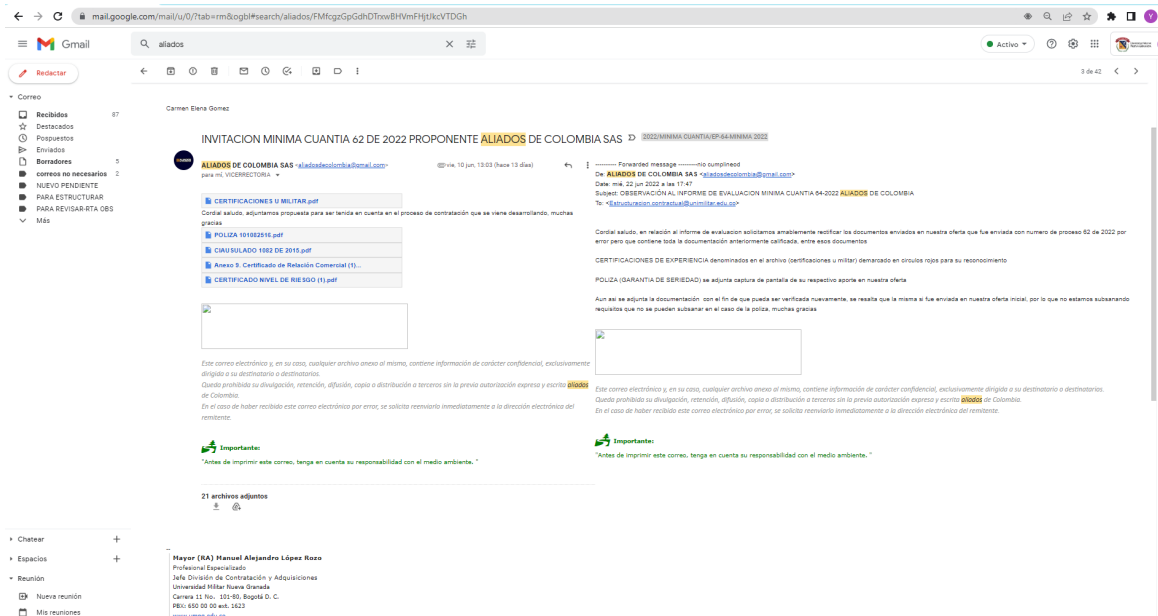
mail.google.com/mail/u/0/?tab=rm&ogbl#search/aliados/FMfcgzGpGdhDTrxwBHVmFHjtJkcVTDGh

Gmail

aliados

Activo

Redactar

Correo

Recibidos 87
Destacados
Pospuestos
Enviados
Borradores 5
correos no necesarios 2
NUEVO PENDIENTE
PARA ESTRUCTURAR
PARA REVISAR-RTA OBS
Más

3 de 42

Carmen Elena Gomez

INVITACION MINIMA CUANTIA 62 DE 2022 PROPONENTE ALIADOS DE COLOMBIA SAS 2022/MINIMA CUANTIA/EP-64-MINIMA 2022

ALIADOS DE COLOMBIA SAS <aliadosdecolombia@gmail.com>
para mí, VICERRECTORIA

vie, 10 jun, 13:03 (hace 13 días)

CERTIFICACIONES U MILITAR.pdf

Cordial saludo, adjuntamos propuesta para ser tenida en cuenta en el proceso de contratación que se viene desarrollando, muchas gracias

POLIZA 101082516.pdf
CIAU SULADO 1082 DE 2015.pdf
Anexo 9. Certificado de Relación Comercial (1)...
CERTIFICADO NIVEL DE RIESGO (1).pdf

Este correo electrónico y, en su caso, cualquier archivo anexo al mismo, contiene información de carácter confidencial, exclusivamente dirigida a su destinatario o destinatarios.
Queda prohibida su divulgación, retención, difusión, copia o distribución a terceros sin la previa autorización expresa y escrita aliados de Colombia.
En el caso de haber recibido este correo electrónico por error, se solicita reenviarlo inmediatamente a la dirección electrónica del remitente.

Importante:
"Antes de imprimir este correo, tenga en cuenta su responsabilidad con el medio ambiente. "

21 archivos adjuntos

---------- Forwarded message ---------no cumplimeod
De: ALIADOS DE COLOMBIA SAS <aliadosdecolombia@gmail.com>
Date: mié, 22 jun 2022 a las 17:47
Subject: OBSERVACIÓN AL INFORME DE EVALUACION MINIMA CUANTIA 64-2022 ALIADOS DE COLOMBIA
To: <Estructuracion.contractual@unimilitar.edu.co>

Cordial saludo, en relación al informe de evaluacion solicitamos amablemente rectificar los documentos enviados en nuestra oferta que fue enviada con numero de proceso 62 de 2022 por error pero que contiene toda la documentación anteriormente calificada, entre esos documentos

CERTIFICACIONES DE EXPERIENCIA denominados en el archivo (certificaciones u militar) demarcado en circulos rojos para su reconocimiento

POLIZA (GARANTIA DE SERIEDAD) se adjunta captura de pantalla de su respectivo aporte en nuestra oferta

Aun asi se adjunta la documentación con el fin de que pueda ser verificada nuevamente, se resalta que la misma si fue enviada en nuestra oferta inicial, por lo que no estamos subsanando requisitos que no se pueden subsanar en el caso de la poliza, muchas gracias

Este correo electrónico y, en su caso, cualquier archivo anexo al mismo, contiene información de carácter confidencial, exclusivamente dirigida a su destinatario o destinatarios.
Queda prohibida su divulgación, retención, difusión, copia o distribución a terceros sin la previa autorización expresa y escrita aliados de Colombia.
En el caso de haber recibido este correo electrónico por error, se solicita reenviarlo inmediatamente a la dirección electrónica del remitente.

Importante:
"Antes de imprimir este correo, tenga en cuenta su responsabilidad con el medio ambiente. "

Chatear
Espacios
Reunión
Nueva reunión
Mis reuniones

--
Mayor (RA) Manuel Alejandro López Rozo
Profesional Especializado
Jefe División de Contratación y Adquisiciones
Universidad Militar Nueva Granada
Carrera 11 No. 101-80, Bogotá D. C.
PBX: 650 00 00 ext. 1623
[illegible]